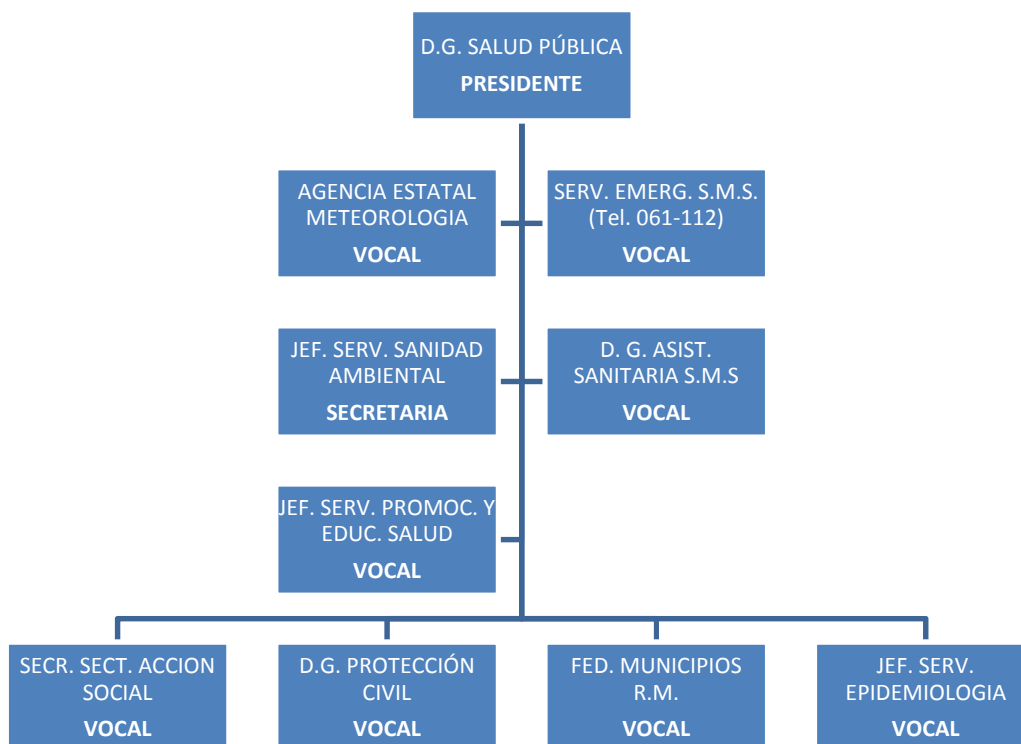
D.G. SALUD PÚBLICA
PRESIDENTE

AGENCIA ESTATAL METEOROLOGIA
VOCAL

SERV. EMERG. S.M.S. (Tel. 061-112)
VOCAL

JEF. SERV. SANIDAD AMBIENTAL
SECRETARIA

D. G. ASIST. SANITARIA S.M.S
VOCAL

JEF. SERV. PROMOC. Y EDUC. SALUD
VOCAL

SECR. SECT. ACCION SOCIAL
VOCAL

D.G. PROTECCIÓN CIVIL
VOCAL

FED. MUNICIPIOS R.M.
VOCAL

JEF. SERV. EPIDEMIOLOGIA
VOCAL